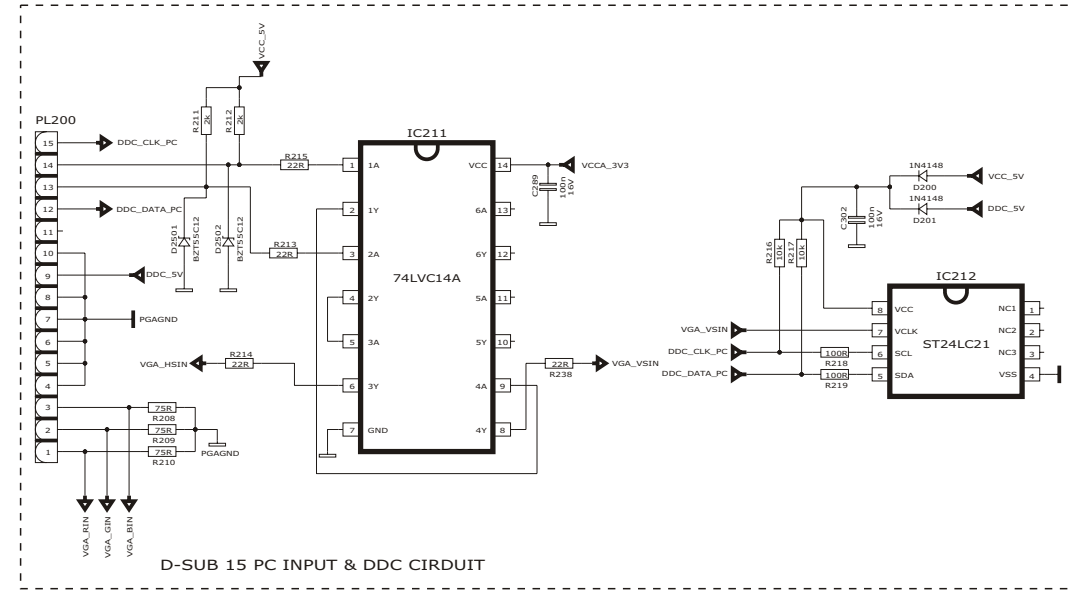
VCC_5V

PL200

15 DDC_CLK_PC
14
13
12 DDC_DATA_PC
11
10
9 DDC_5V
8
7 PGAGND
6
5
4
3
2
1

R211 2k
R212 2k
R215 22R
D2501 BZT55C12
D2502 BZT55C12
R213 22R
R214 22R
VGA_HSIN
75R R208
75R R209
75R R210
PGAGND
VGA_RIN
VGA_GIN
VGA_BIN

IC211
74LVC14A
1 1A
2 1Y
3 2A
4 2Y
5 3A
6 3Y
7 GND
14 VCC
13 6A
12 6Y
11 5A
10 5Y
9 4A
8 4Y

VCCA_3V3
C289 100n 16V
22R R238
VGA_VSIN

1N4148 D200 VCC_5V
1N4148 D201 DDC_5V
C302 100n 16V
R216 10k
R217 10k

IC212
ST24LC21
8 VCC
7 VCLK
6 SCL
5 SDA
1 NC1
2 NC2
3 NC3
4 VSS
VGA_VSIN
DDC_CLK_PC
DDC_DATA_PC
100R R218
100R R219

D-SUB 15 PC INPUT & DDC CIRDUIT